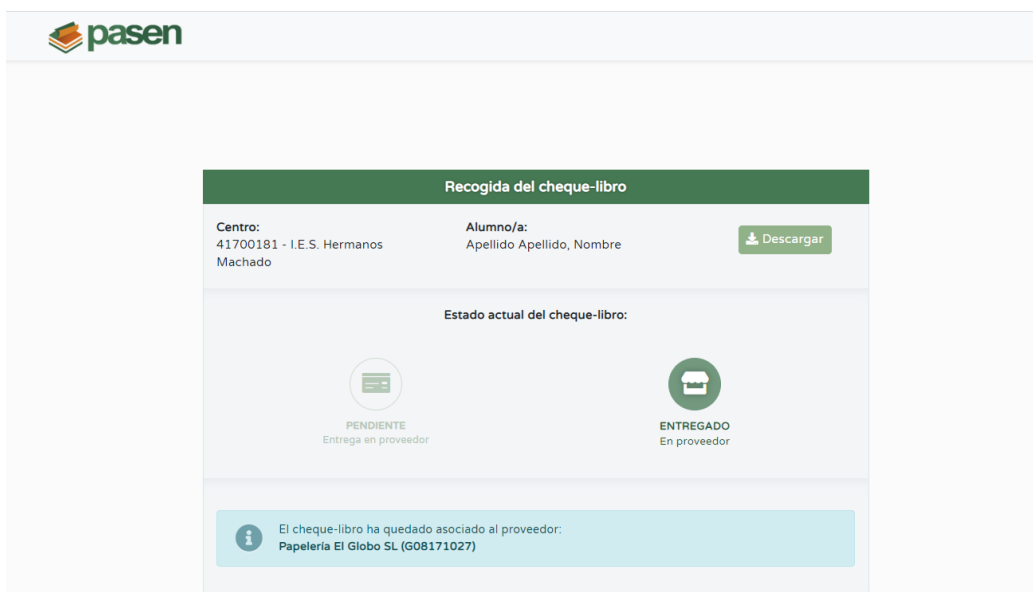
pasen

Recogida del cheque-libro

Centro:
41700181 - I.E.S. Hermanos Machado

Alumno/a:
Apellido Apellido, Nombre

Descargar

Estado actual del cheque-libro:

PENDIENTE
Entrega en proveedor

ENTREGADO
En proveedor

El cheque-libro ha quedado asociado al proveedor:
Papelería El Globo SL (G08171027)